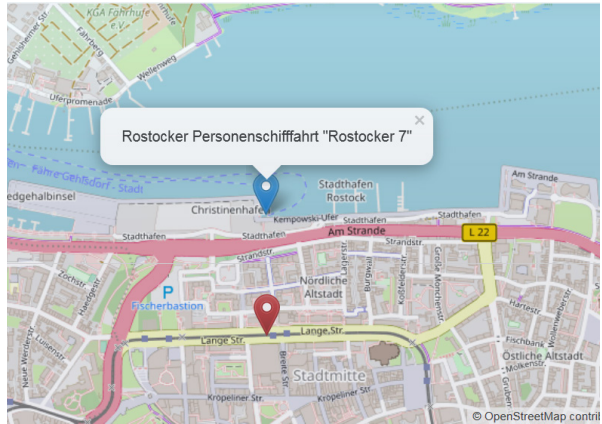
KGA Fährufer e.V.

Gehlsdorfer Str.

Fährberg

Wellenweg

Uferpromenade

×

Rostocker Personenschifffahrt "Rostocker 7"

Fähre Gehlsdorf - Stadt

edgehalbinsel

Christinenhafen

Stadthafen Rostock

Am Strande

Kempowski-Ufer

Stadthafen

Stadthafen

Stadthafen

Stadthafen

Am Strande

L 22

Strandstr.

Strandstr.

Zöllnerstr.

Fischerbastion

Nördliche Altstadt

Burgwall

Lagerstr.

Koßfelderstr.

Große Mönchenstr.

Harkstr.

Hafenstr.

Lange Str.

Lange Str.

Fischbank

Östliche Altstadt

Lohgerberstr.

Neue Werderstr.

Breite Str.

Stadtmitte

Kröpeliner Str.

Kröpeliner Str.

Molkenstr.

Grubenstr.

© OpenStreetMap contri